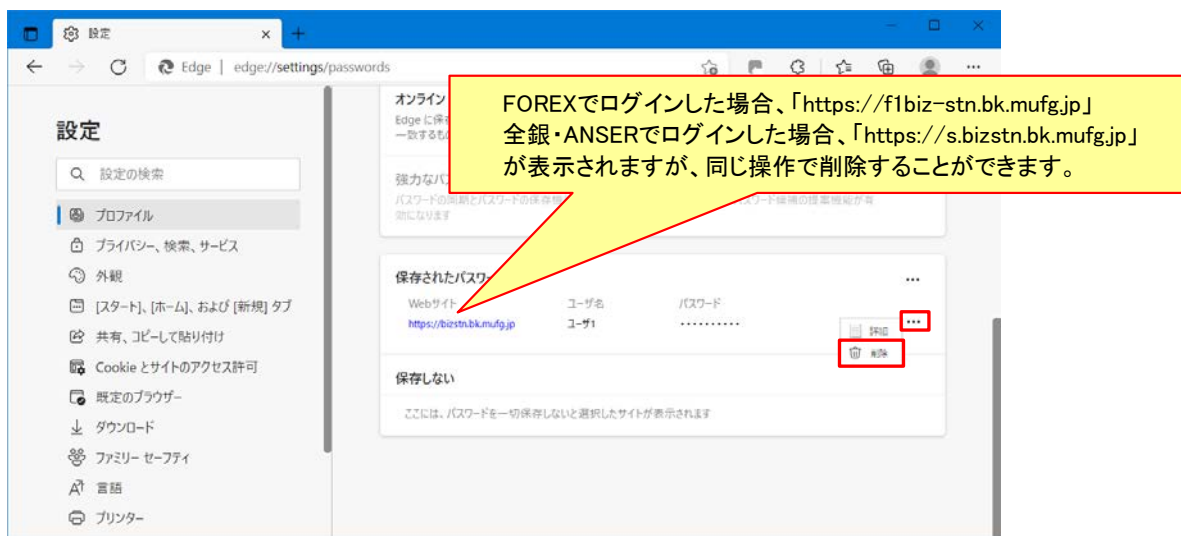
設定 ×
+
Edge | edge://settings/passwords

設定

設定の検索

プロファイル
プライバシー、検索、サービス
外観
[スタート]、[ホーム]、および [新規] タブ
共有、コピーして貼り付け
Cookie とサイトのアクセス許可
既定のブラウザー
ダウンロード
ファミリー セーフティ
言語
プリンター

オンライン
Edge に保
一致するも

強力なパ
パスワードの同期とパスワードの保存が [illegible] パスワード候補の提案機能が有効になります

FOREXでログインした場合、「https://f1biz-stn.bk.mufg.jp」
全銀・ANSERでログインした場合、「https://s.bizstn.bk.mufg.jp」
が表示されますが、同じ操作で削除することができます。

保存されたパスワ
...
Webサイト ユーザ名 パスワード
https://bizstn.bk.mufg.jp ユーザ1 ••••••••••
詳細 ...
削除

保存しない
ここには、パスワードを一切保存しないと選択したサイトが表示されます